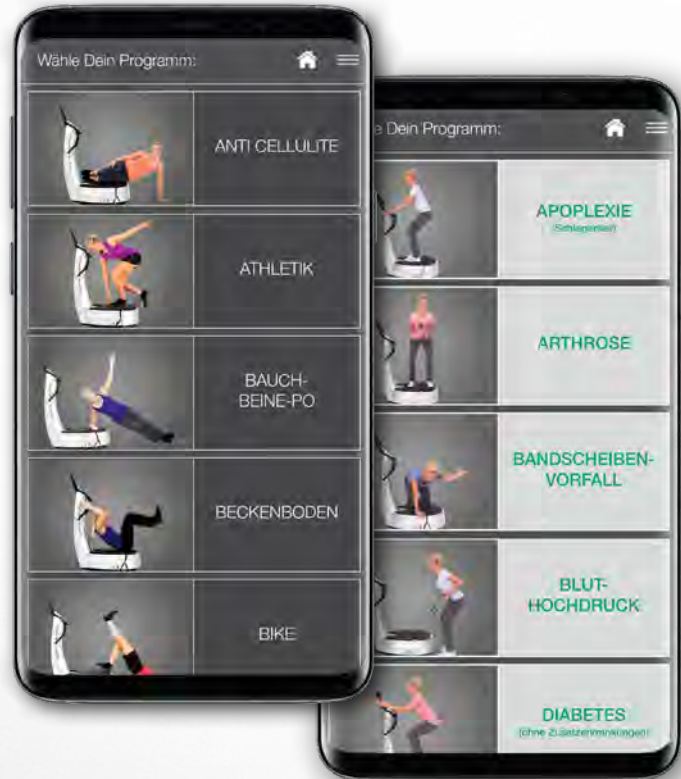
Wähle Dein Programm:

ANTI CELLULITE

ATHLETIK

BAUCH-BEINE-PO

BECKENBODEN

BIKE

e Dein Programm:

APOPLEXIE
(Schlaganfall)

ARTHROSE

BANDSCHEIBEN-VORFALL

BLUT-HOCHDRUCK

DIABETES
(ohne Zusatzerkrankungen)